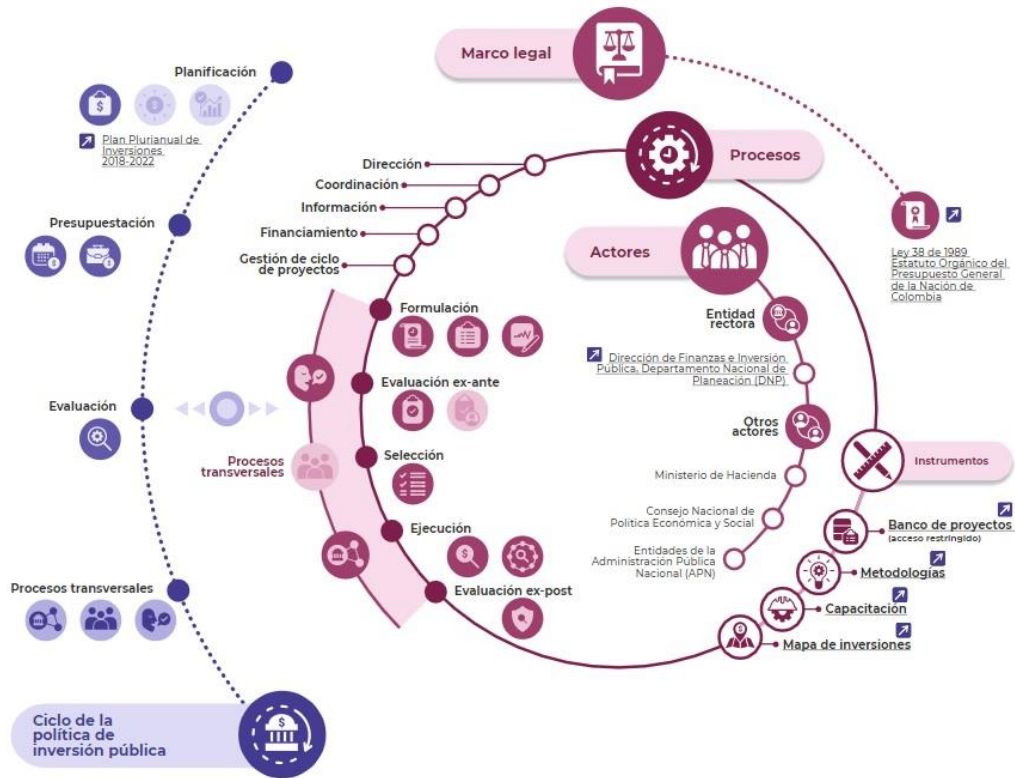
Marco legal

Planificación

Plan Plurianual de Inversiones 2018-2022

Procesos

Dirección

Coordinación

Información

Financiamiento

Gestión de ciclo de proyectos

Ley 38 de 1989 Estatuto Orgánico del Presupuesto General de la Nación de Colombia

Presupuestación

Actores

Formulación

Entidad rectora

Dirección de Finanzas e Inversión Pública, Departamento Nacional de Planeación (DNP)

Evaluación ex-ante

Evaluación

Otros actores

Procesos transversales

Selección

Ministerio de Hacienda

Instrumentos

Consejo Nacional de Política Económica y Social

Ejecución

Banco de proyectos (acceso restringido)

Entidades de la Administración Pública Nacional (APN)

Metodologías

Evaluación ex-post

Procesos transversales

Capacitación

Mapa de inversiones

Ciclo de la política de inversión pública